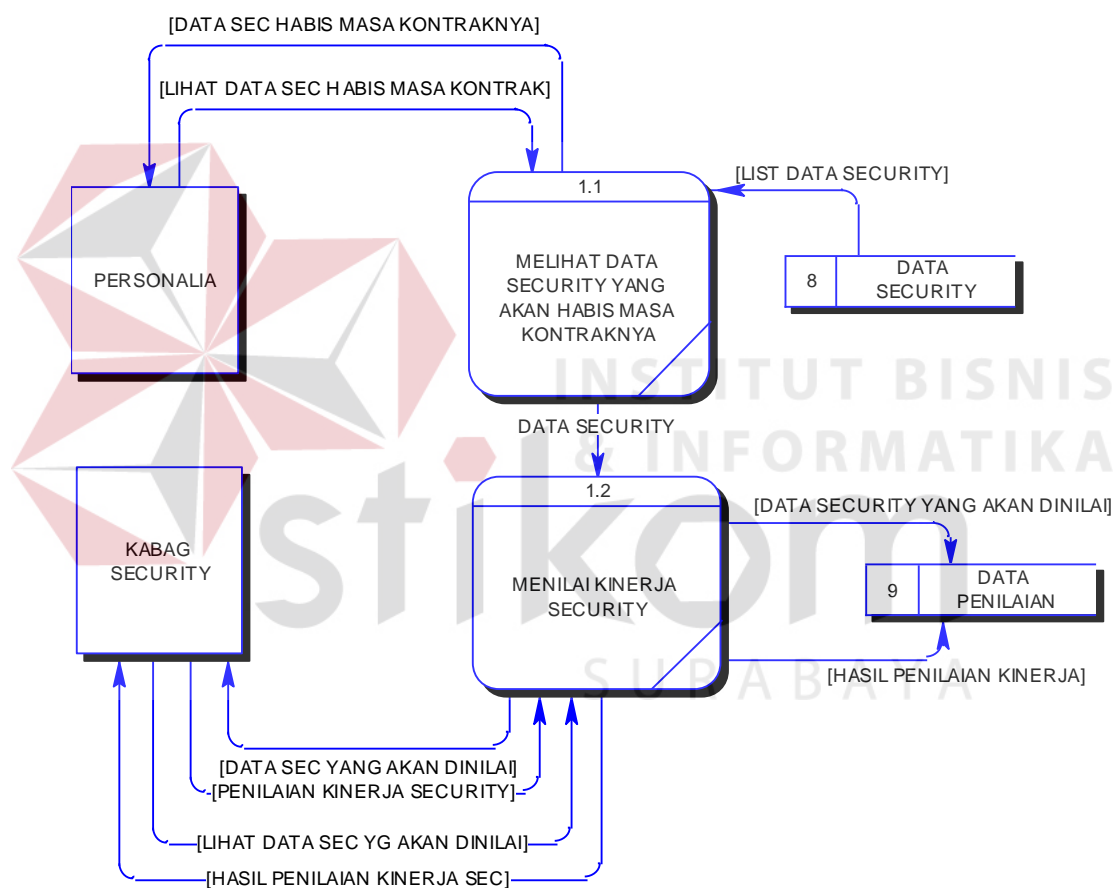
[DATA SEC HABIS MASA KONTRAKNYA]

[LIHAT DATA SEC HABIS MASA KONTRAK]

PERSONALIA

1.1

MELIHAT DATA SECURITY YANG AKAN HABIS MASA KONTRAKNYA

[LIST DATA SECURITY]

8 | DATA SECURITY

INSTITUT BISNIS & INFORMATIKA

stikom

SURABAYA

DATA SECURITY

KABAG SECURITY

1.2

MENILAI KINERJA SECURITY

[DATA SECURITY YANG AKAN DINILAI]

9 | DATA PENILAIAN

[HASIL PENILAIAN KINERJA]

[DATA SEC YANG AKAN DINILAI]

[PENILAIAN KINERJA SECURITY]

[LIHAT DATA SEC YG AKAN DINILAI]

[HASIL PENILAIAN KINERJA SEC]